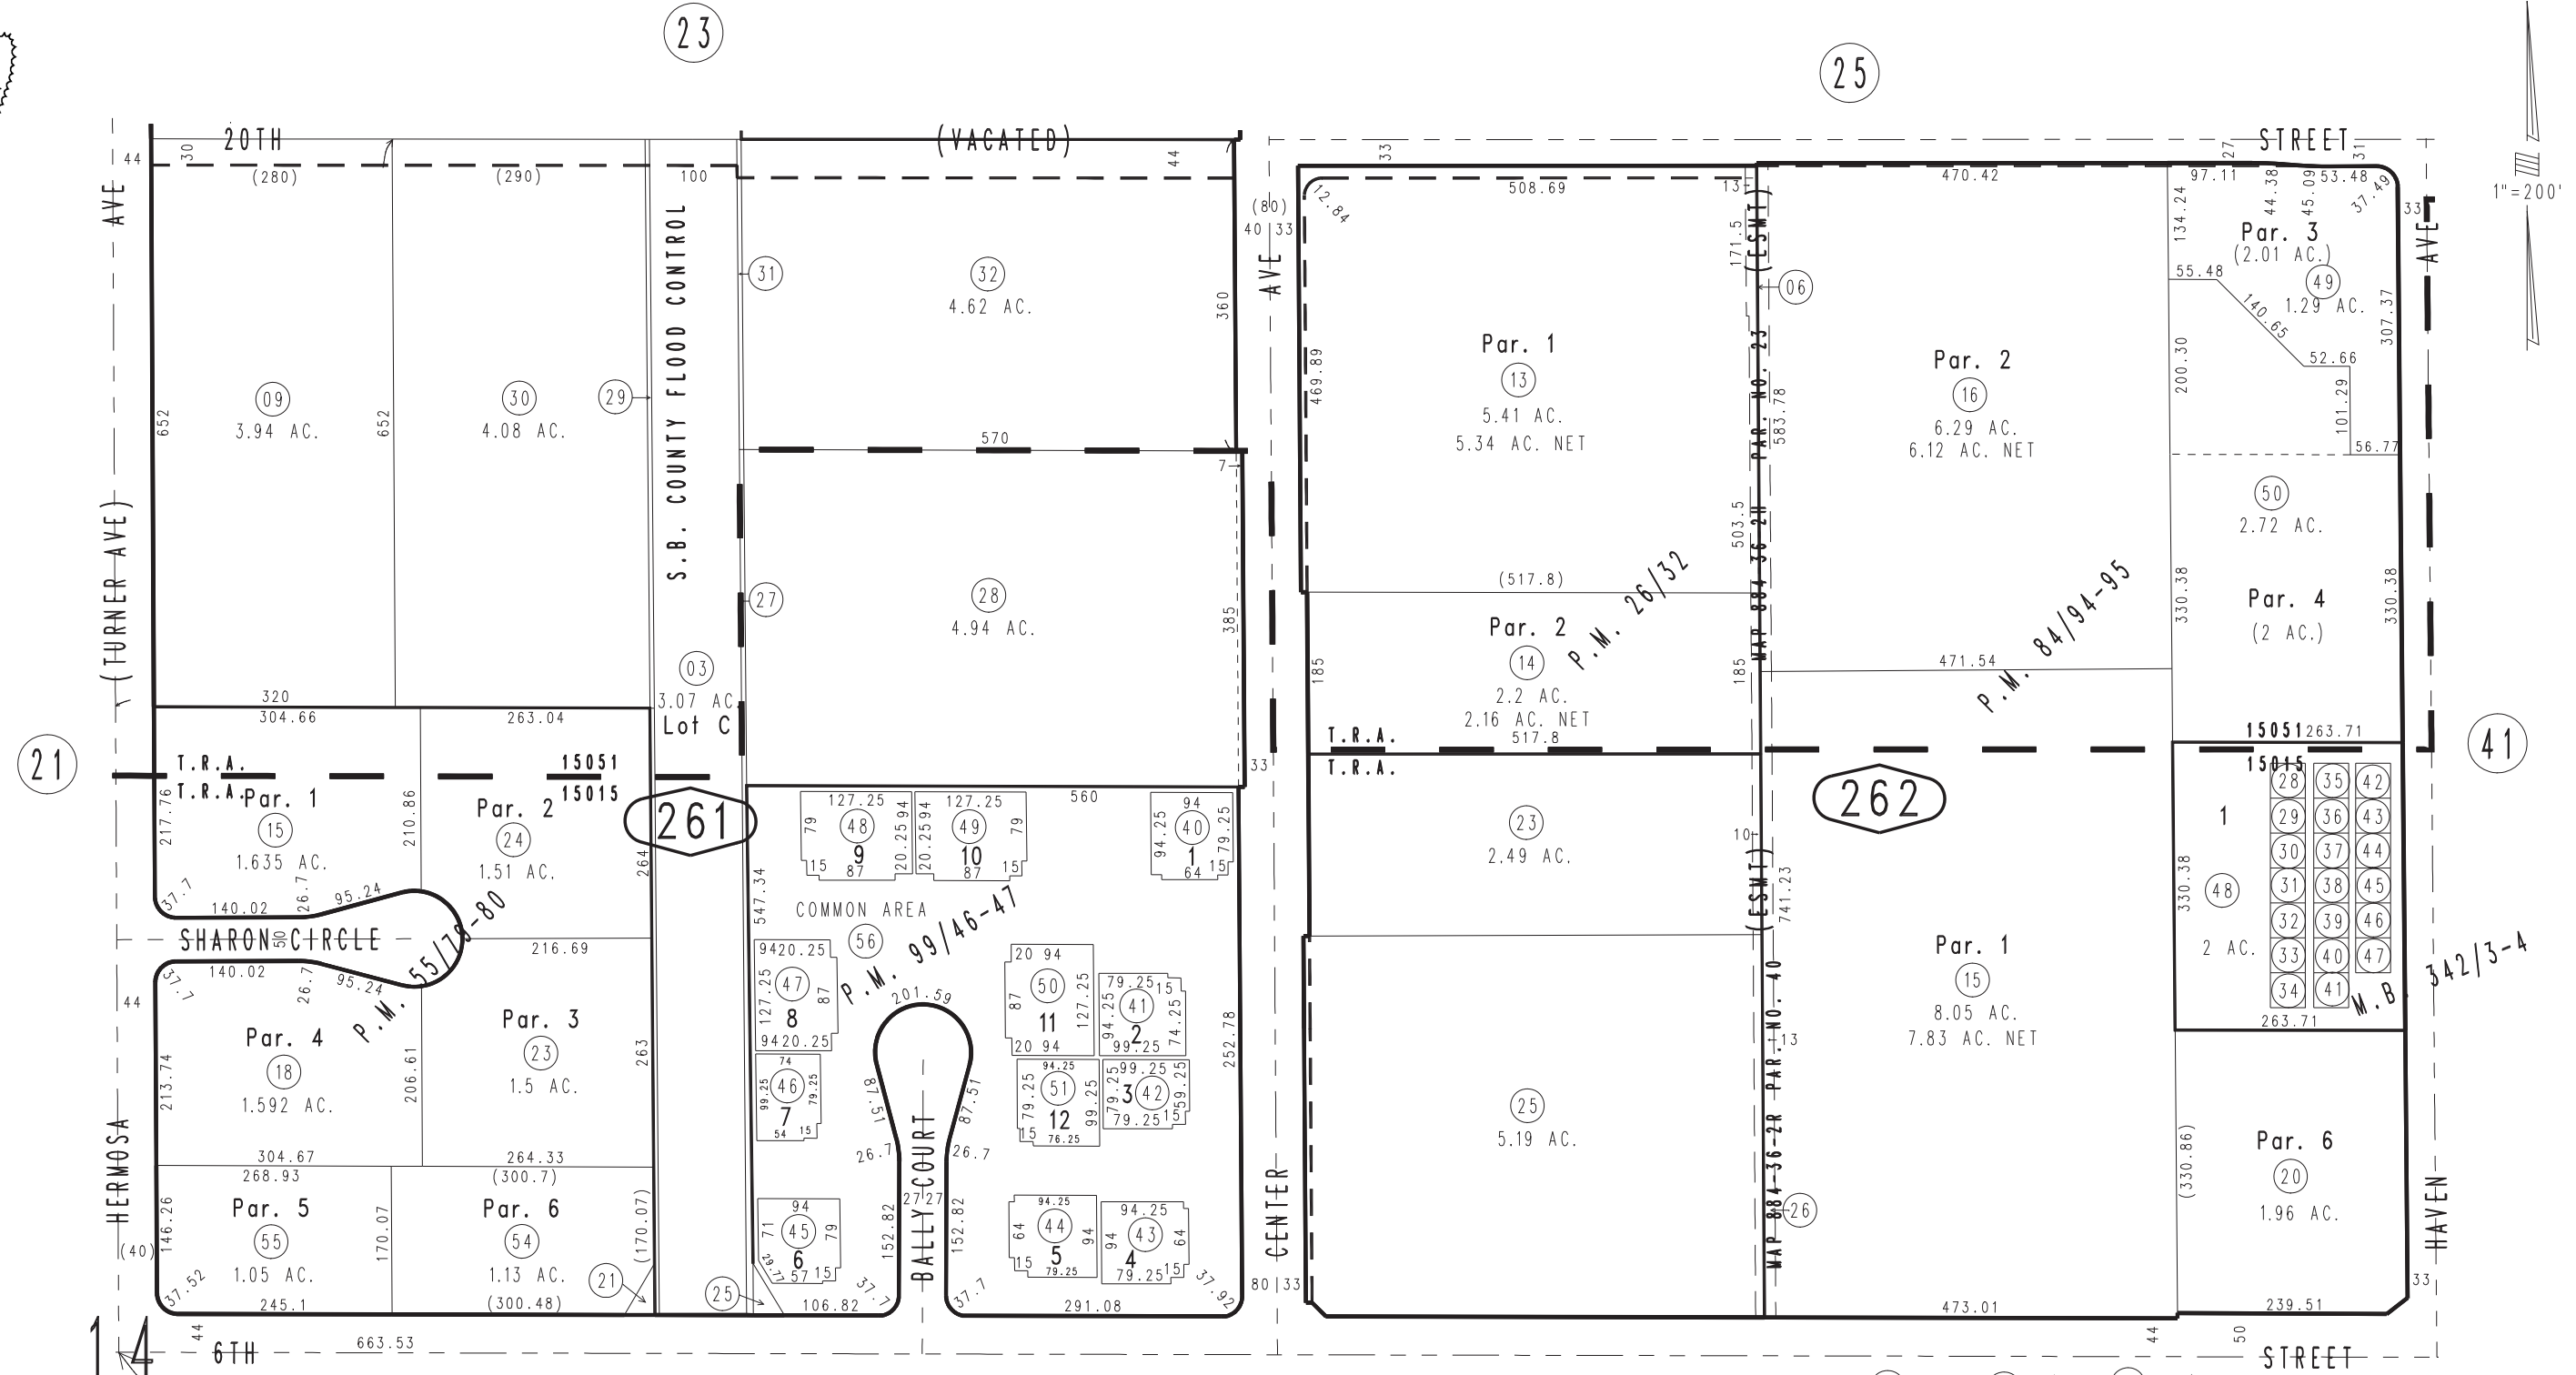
23
25
20TH (VACATED) STREET
1"=200'
44 30 (280) (290) 100 44
AVE
(TURNER AVE)
652 09 3.94 AC. 652 30 4.08 AC. 29
S.B. COUNTY FLOOD CONTROL
31 32 4.62 AC. 360
570 7
27 28 4.94 AC. 385
03 3.07 AC. Lot C
320 304.66 263.04
T.R.A. 15051
T.R.A. 15015
21
217.76 Par. 1 15 1.635 AC. 210.86 Par. 2 24 1.51 AC. 264
261
37.7 140.02 26.7 95.24
SHARON CIRCLE 50
140.02 26.7 95.24 216.69
P.M. 55/78-80
44 Par. 4 18 1.592 AC. 213.74 206.61 Par. 3 23 1.5 AC. 263
304.67 268.93 264.33 (300.7)
HERMOSA
Par. 5 55 1.05 AC. 146.26 170.07 Par. 6 54 1.13 AC. (170.07)
(40) 37.52 245.1 (300.48) 21
14
44 6TH 663.53
560
127.25 79 48 9 15 87 20.25 94 127.25 20.25 94 49 10 79 87 15
94 94.25 40 1 79.25 64 15
547.34 COMMON AREA 56 P.M. 99/46-47
9420.25 47 8 127.25 87 9420.25
74 46 7 99.25 79.25 54 15
201.59 87.51 87.51
20 94 50 11 87 127.25 20 94
79.25 15 41 2 94.25 74.25 99.25
94.25 51 12 79.25 99.25 15 76.25
99.25 3 42 79.25 59.25 79.25 15
252.78
26.7 26.7 BALLY COURT 27 27 152.82 152.82
94 45 6 71 79 57 15 28.77
94.25 44 5 64 94 15 79.25
94.25 43 4 94 64 79.25 15
25 106.82 37.7 37.7 291.08 37.92
(80) 40 33 33 80 33
AVE CENTER
508.69 13 12.84 469.89
Par. 1 13 5.41 AC. 5.34 AC. NET
171.5 (ESMT) 06
(517.8) P.M. 26/32
185 Par. 2 14 2.2 AC. 2.16 AC. NET 517.8 185
T.R.A. T.R.A.
23 2.49 AC.
10 (ESMT) 741.23
25 5.19 AC.
MAP 884-36-2R PAR. NO. 23 583.78 503.5
MAP 884-36-2R PAR. NO. 40 13 26
470.42 Par. 2 16 6.29 AC. 6.12 AC. NET
471.54 P.M. 84/94-95
262
Par. 1 15 8.05 AC. 7.83 AC. NET
473.01
27 97.11 44.38 45.09 31 53.48 37.49 33
134.24 Par. 3 (2.01 AC.) 49 1.29 AC. 307.37
55.48 140.65 52.66 200.30 101.29 56.77
50 2.72 AC.
330.38 Par. 4 (2 AC.) 330.38
15051 263.71
15015
1 28 29 30 31 32 33 34 35 36 37 38 39 40 41 42 43 44 45 46 47
330.38 48 2 AC.
263.71 M.B. 342/3-4
(330.86) Par. 6 20 1.96 AC.
239.51 33
HAVEN
41
44 50 STREET